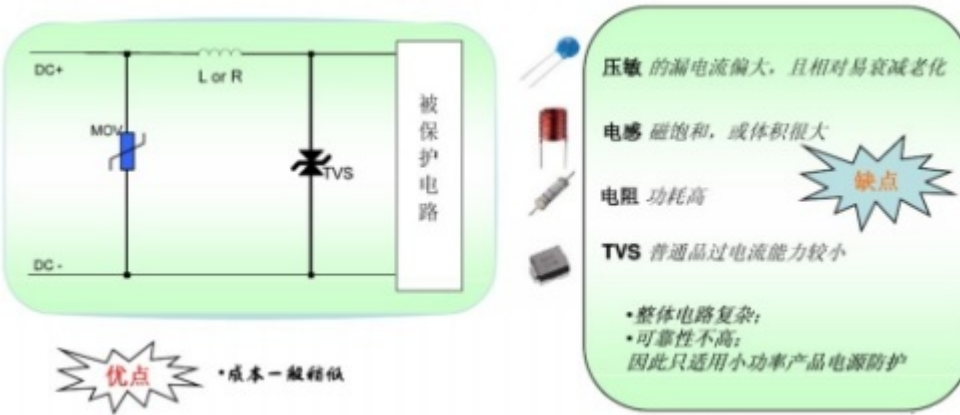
DC+

L or R

MOV

TVS

DC -

被保护电路

优点

•成本一般较低

压敏 的漏电流偏大，且相对易衰减老化

电感 磁饱和，或体积很大

电阻 功耗高

TVS 普通品过电流能力较小

缺点

•整体电路复杂；
•可靠性不高；
因此只适用小功率产品电源防护